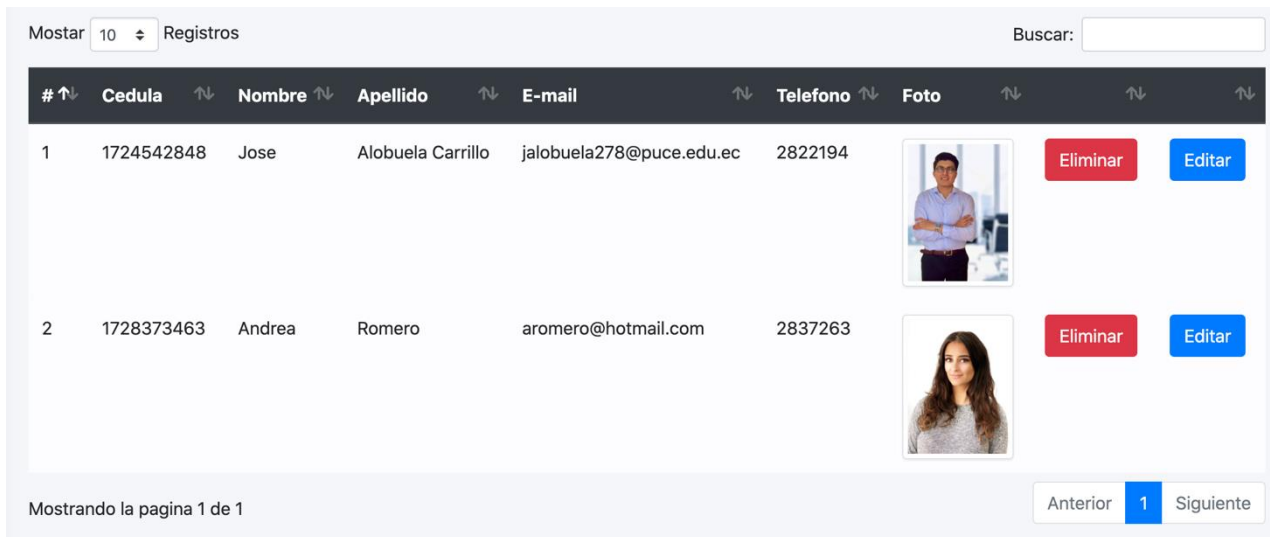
Mostar 10 Registros

Buscar:

| # | Cedula | Nombre | Apellido | E-mail | Telefono | Foto | | |
|---|---|---|---|---|---|---|---|---|
| 1 | 1724542848 | Jose | Alobuela Carrillo | jalobuela278@puce.edu.ec | 2822194 | | Eliminar | Editar |
| 2 | 1728373463 | Andrea | Romero | aromero@hotmail.com | 2837263 | | Eliminar | Editar |

Mostrando la pagina 1 de 1

Anterior 1 Siguiente